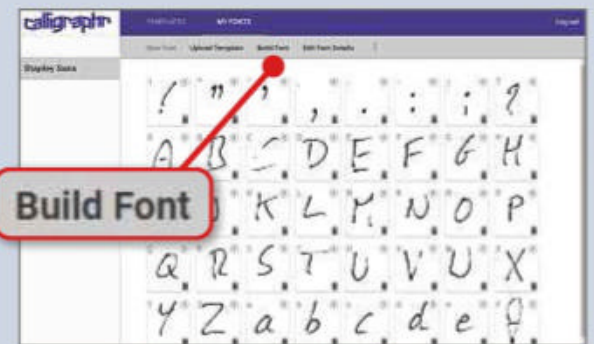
calligraphr

TEMPLATES MY FONTS

Log out

New Font Upload Template Build Font Edit Font Details

Stephey Sans

! " ' , . : ; ?

A B C D E F G H

Build Font

K L M N O P

Q R S T U V U X

Y Z a b c d e f